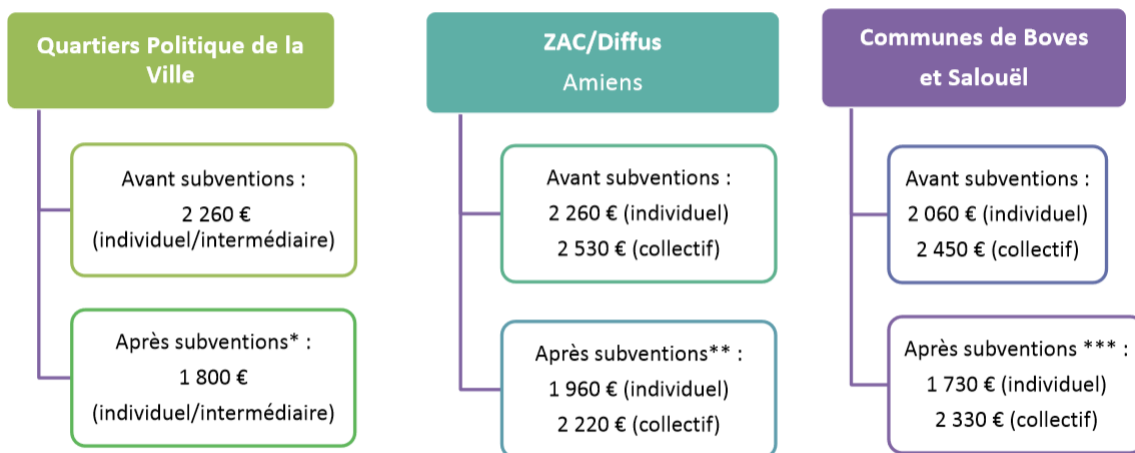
Quartiers Politique de la Ville

Avant subventions :
2 260 €
(individuel/intermédiaire)

Après subventions* :
1 800 €
(individuel/intermédiaire)

ZAC/Diffus
Amiens

Avant subventions :
2 260 € (individuel)
2 530 € (collectif)

Après subventions** :
1 960 € (individuel)
2 220 € (collectif)

Communes de Boves et Salouël

Avant subventions :
2 060 € (individuel)
2 450 € (collectif)

Après subventions *** :
1 730 € (individuel)
2 330 € (collectif)